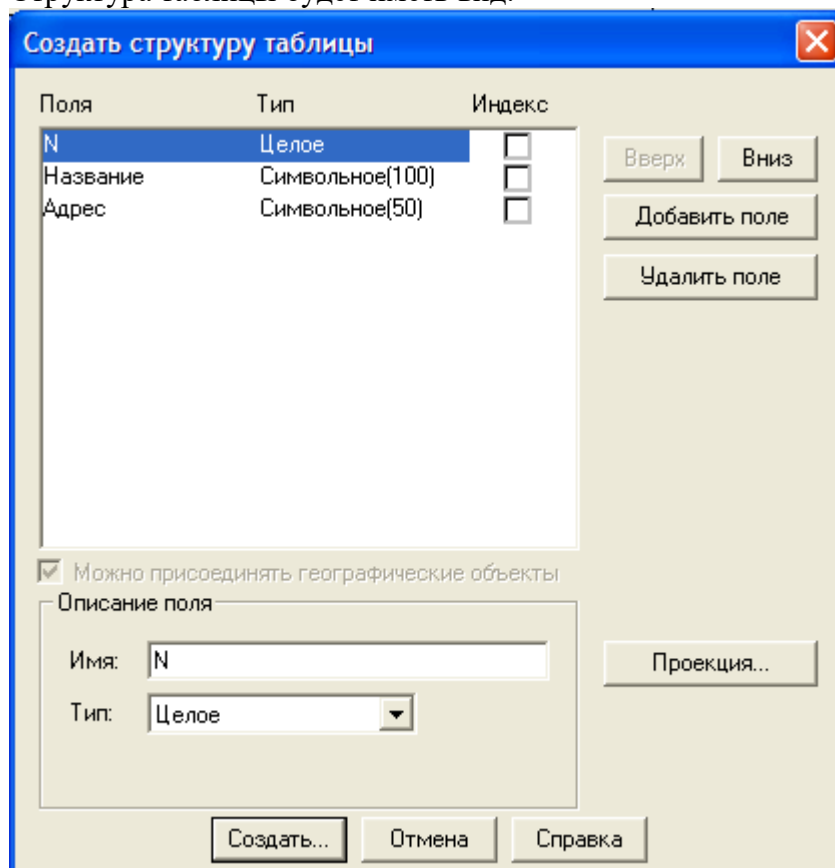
Структура таблицы будет иметь вид:

Создать структуру таблицы

| Поля | Тип | Индекс |
|---|---|---|
| N | Целое | |
| Название | Символьное(100) | |
| Адрес | Символьное(50) | |

Вверх
Вниз
Добавить поле
Удалить поле

Можно присоединять географические объекты

Описание поля
Имя: N
Тип: Целое

Проекция...

Создать...
Отмена
Справка